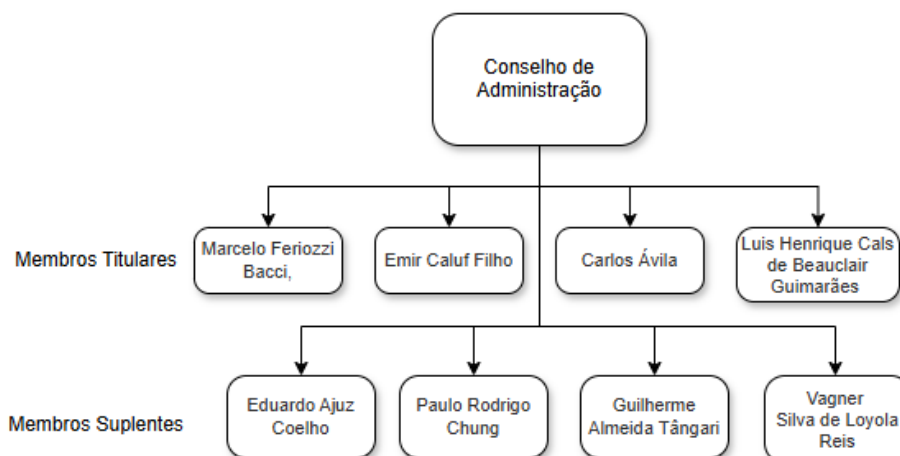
Conselho de Administração

Membros Titulares

Marcelo Feriozzi Bacci,

Emir Caluf Filho

Carlos Ávila

Luis Henrique Cals de Beauclair Guimarães

Membros Suplentes

Eduardo Ajuz Coelho

Paulo Rodrigo Chung

Guilherme Almeida Tângari

Vagner Silva de Loyola Reis